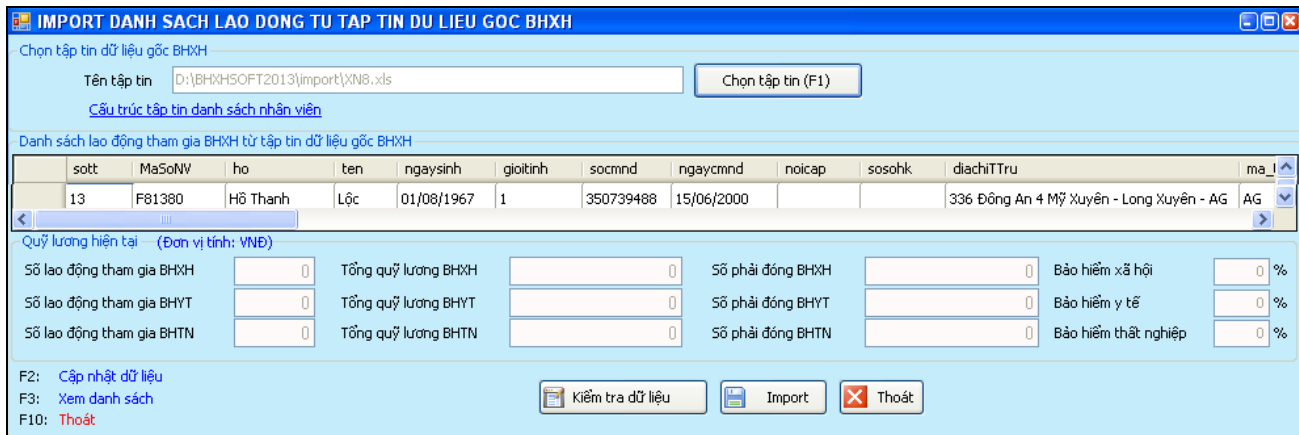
IMPORT DANH SACH LAO DONG TU TAP TIN DU LIEU GOC BHXH

Chọn tập tin dữ liệu gốc BHXH

Tên tập tin D:\BHXHSOFT2013\import\XN8.xls Chọn tập tin (F1)

Cấu trúc tập tin danh sách nhân viên

Danh sách lao động tham gia BHXH từ tập tin dữ liệu gốc BHXH

| | sott | MaSoNV | ho | ten | ngaysinh | gioitinh | socmnd | ngaycmnd | noicap | sosohk | diachiTTru | ma_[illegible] |
|---|---|---|---|---|---|---|---|---|---|---|---|---|
| | 13 | F81380 | Hồ Thanh | Lộc | 01/08/1967 | 1 | 350739488 | 15/06/2000 | | | 336 Đông An 4 Mỹ Xuyên - Long Xuyên - AG | AG |

Quỹ lương hiện tại (Đơn vị tính: VNĐ)

Số lao động tham gia BHXH 0 Tổng quỹ lương BHXH 0 Số phải đóng BHXH 0 Bảo hiểm xã hội 0 %

Số lao động tham gia BHYT 0 Tổng quỹ lương BHYT 0 Số phải đóng BHYT 0 Bảo hiểm y tế 0 %

Số lao động tham gia BHTN 0 Tổng quỹ lương BHTN 0 Số phải đóng BHTN 0 Bảo hiểm thất nghiệp 0 %

F2: Cập nhật dữ liệu
F3: Xem danh sách
F10: Thoát

Kiểm tra dữ liệu Import Thoát